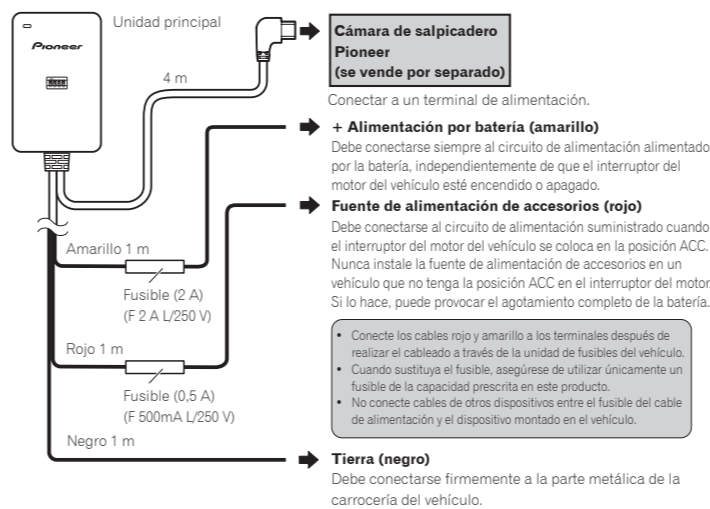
Unidad principal

Pioneer

4 m

Cámara de salpicadero Pioneer (se vende por separado)

Conectar a un terminal de alimentación.

+ Alimentación por batería (amarillo)

Debe conectarse siempre al circuito de alimentación alimentado por la batería, independientemente de que el interruptor del motor del vehículo esté encendido o apagado.

Fuente de alimentación de accesorios (rojo)

Debe conectarse al circuito de alimentación suministrado cuando el interruptor del motor del vehículo se coloca en la posición ACC. Nunca instale la fuente de alimentación de accesorios en un vehículo que no tenga la posición ACC en el interruptor del motor. Si lo hace, puede provocar el agotamiento completo de la batería.

Amarillo 1 m

Fusible (2 A)
(F 2 A L/250 V)

Rojo 1 m

Fusible (0,5 A)
(F 500mA L/250 V)

Negro 1 m

• Conecte los cables rojo y amarillo a los terminales después de realizar el cableado a través de la unidad de fusibles del vehículo.
• Cuando sustituya el fusible, asegúrese de utilizar únicamente un fusible de la capacidad prescrita en este producto.
• No conecte cables de otros dispositivos entre el fusible del cable de alimentación y el dispositivo montado en el vehículo.

Tierra (negro)

Debe conectarse firmemente a la parte metálica de la carrocería del vehículo.